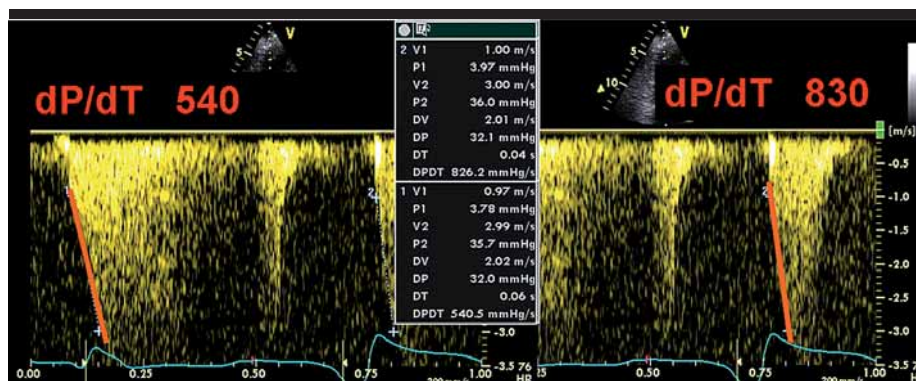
dP/dT 540

dP/dT 830

V

5

V

10

| 2 | V1 | 1.00 m/s |
|---|---|---|
| | P1 | 3.97 mmHg |
| | V2 | 3.00 m/s |
| | P2 | 36.0 mmHg |
| | DV | 2.01 m/s |
| | DP | 32.1 mmHg |
| | DT | 0.04 s |
| | DPDT | 826.2 mmHg/s |
| 1 | V1 | 0.97 m/s |
| | P1 | 3.78 mmHg |
| | V2 | 2.99 m/s |
| | P2 | 35.7 mmHg |
| | DV | 2.02 m/s |
| | DP | 32.0 mmHg |
| | DT | 0.06 s |
| | DPDT | 540.5 mmHg/s |

[m/s]

-0.5

-1.0

-1.5

-2.0

-2.5

-3.0

-3.5

-3.0

-3.5 76 HR

1

2

1

2

0.00 0.25 0.50 0.75 1.00

0.50 0.75

200 mm/s

200 mm/s